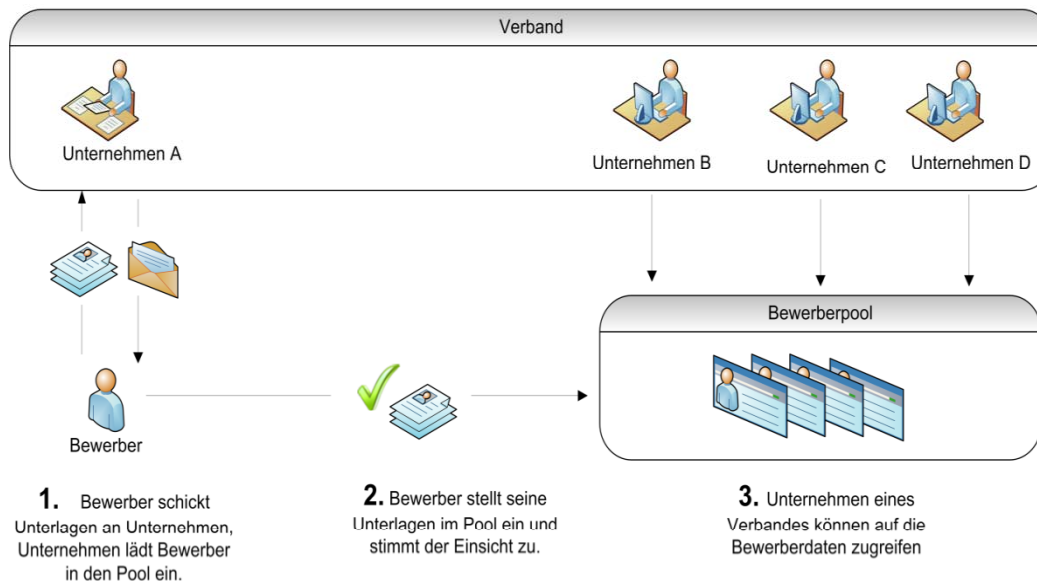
Verband

Unternehmen A

Unternehmen B

Unternehmen C

Unternehmen D

Bewerberpool

Bewerber

1. Bewerber schickt Unterlagen an Unternehmen, Unternehmen lädt Bewerber in den Pool ein.

2. Bewerber stellt seine Unterlagen im Pool ein und stimmt der Einsicht zu.

3. Unternehmen eines Verbandes können auf die Bewerberdaten zugreifen